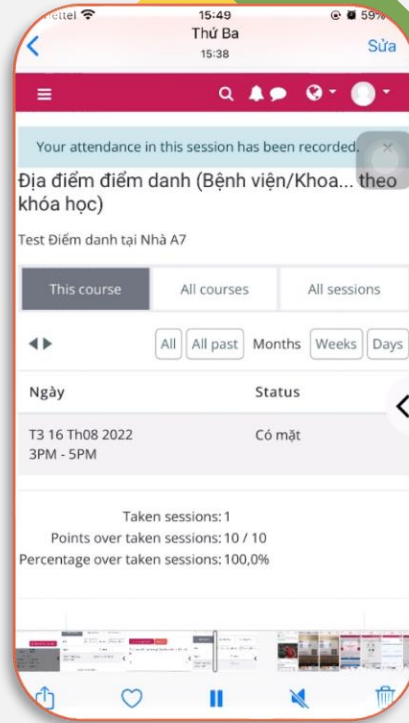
ettel
15:49
59%
Thứ Ba
15:38
Sửa

Your attendance in this session has been recorded.

Địa điểm điểm danh (Bệnh viện/Khoa... theo khóa học)

Test Điểm danh tại Nhà A7

| This course | All courses | All sessions |
|---|---|---|

All | All past | Months | Weeks | Days

| Ngày | Status |
|---|---|
| T3 16 Th08 2022 3PM - 5PM | Có mặt |

Taken sessions: 1
Points over taken sessions: 10 / 10
Percentage over taken sessions: 100,0%